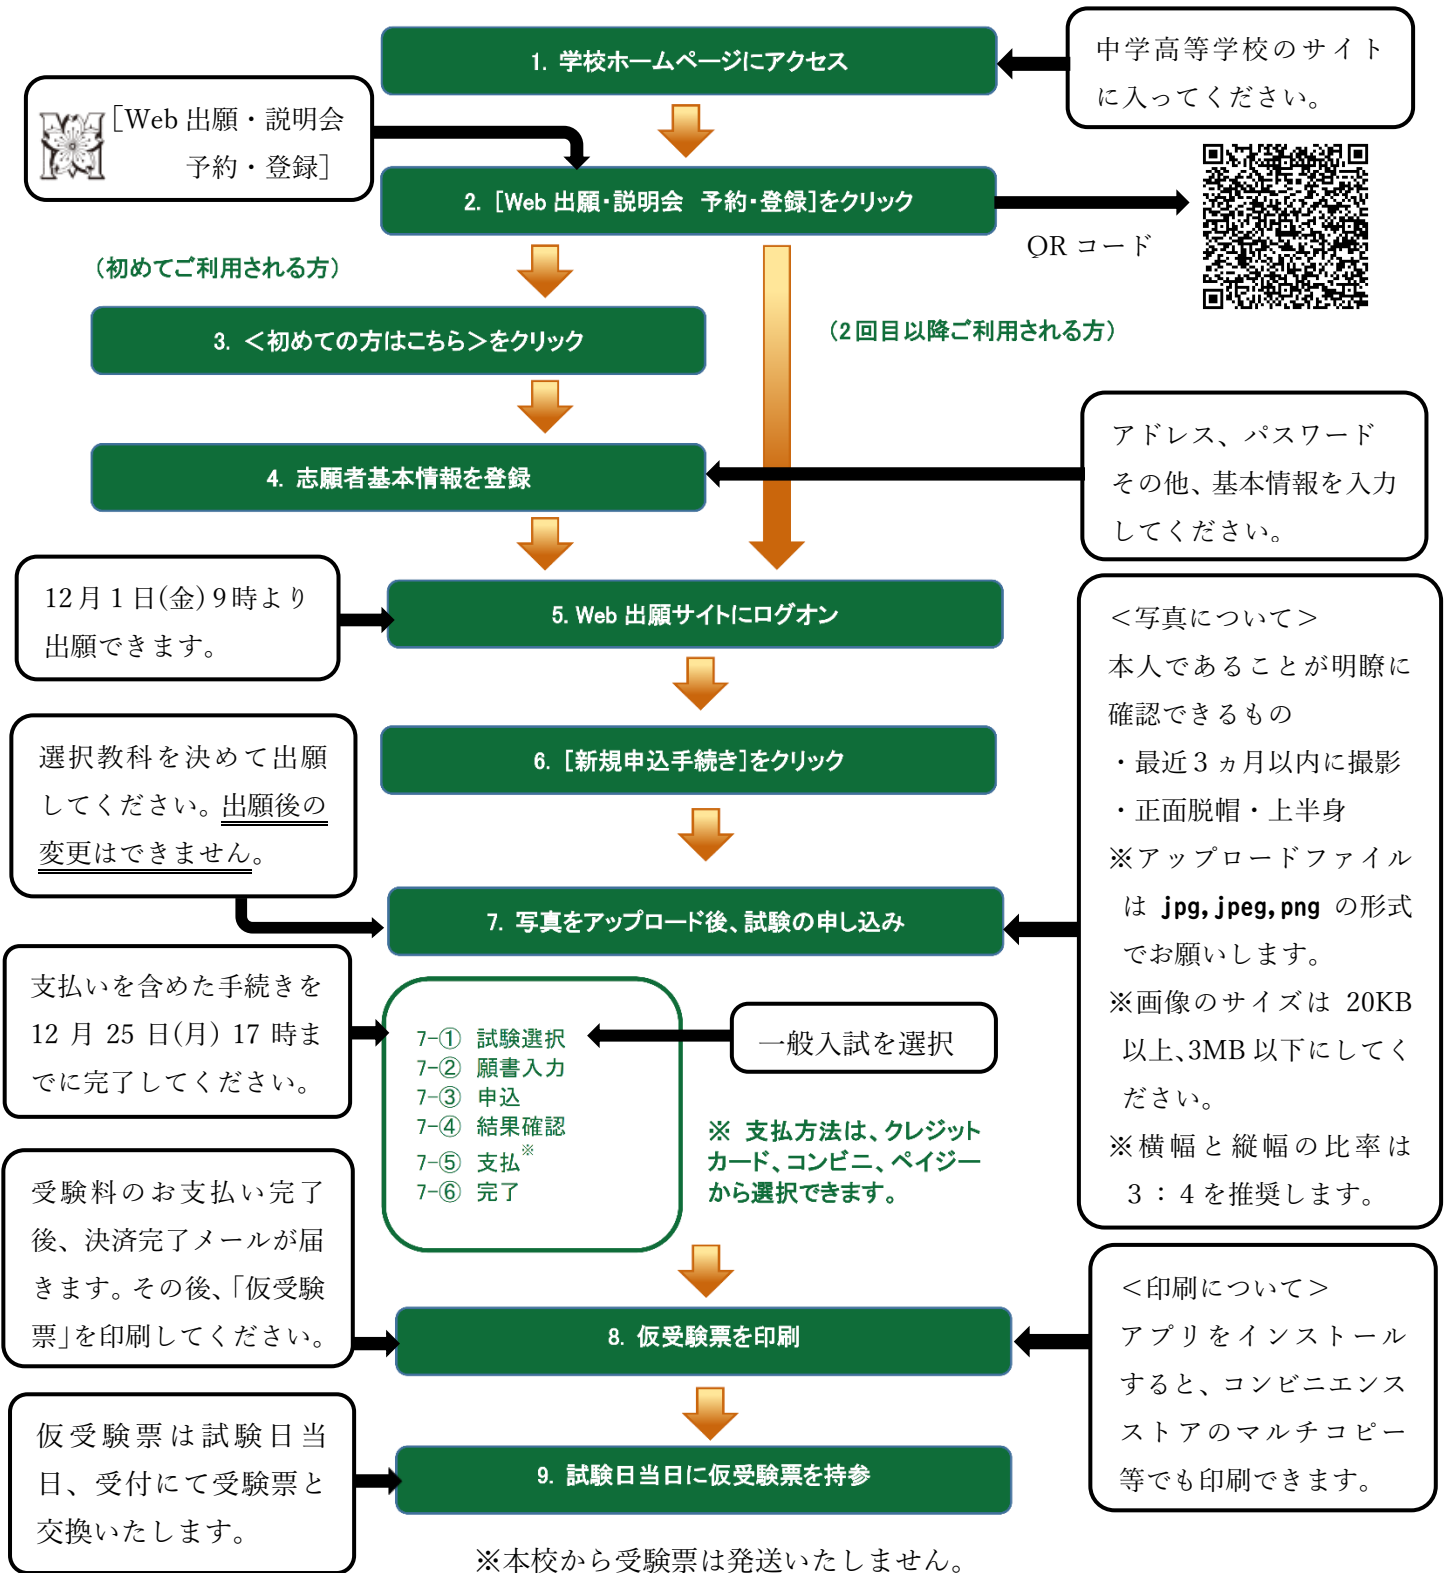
1. 学校ホームページにアクセス

中学高等学校のサイトに入ってください。

［Web 出願・説明会予約・登録］

2. ［Web 出願・説明会　予約・登録］をクリック

QR コード

（初めてご利用される方）

3. ＜初めての方はこちら＞をクリック

（2 回目以降ご利用される方）

4. 志願者基本情報を登録

アドレス、パスワードその他、基本情報を入力してください。

12 月 1 日(金) 9 時より出願できます。

5. Web 出願サイトにログオン

＜写真について＞
本人であることが明瞭に確認できるもの
・最近 3 ヵ月以内に撮影
・正面脱帽・上半身
※アップロードファイルは jpg, jpeg, png の形式でお願いします。
※画像のサイズは 20KB 以上、3MB 以下にしてください。
※横幅と縦幅の比率は 3 ： 4 を推奨します。

選択教科を決めて出願してください。出願後の変更はできません。

6. ［新規申込手続き］をクリック

7. 写真をアップロード後、試験の申し込み

支払いを含めた手続きを 12 月 25 日(月) 17 時までに完了してください。

7−① 試験選択
7−② 願書入力
7−③ 申込
7−④ 結果確認
7−⑤ 支払※
7−⑥ 完了

一般入試を選択

※ 支払方法は、クレジットカード、コンビニ、ペイジーから選択できます。

受験料のお支払い完了後、決済完了メールが届きます。その後、「仮受験票」を印刷してください。

8. 仮受験票を印刷

＜印刷について＞
アプリをインストールすると、コンビニエンスストアのマルチコピー等でも印刷できます。

仮受験票は試験日当日、受付にて受験票と交換いたします。

9. 試験日当日に仮受験票を持参

※本校から受験票は発送いたしません。